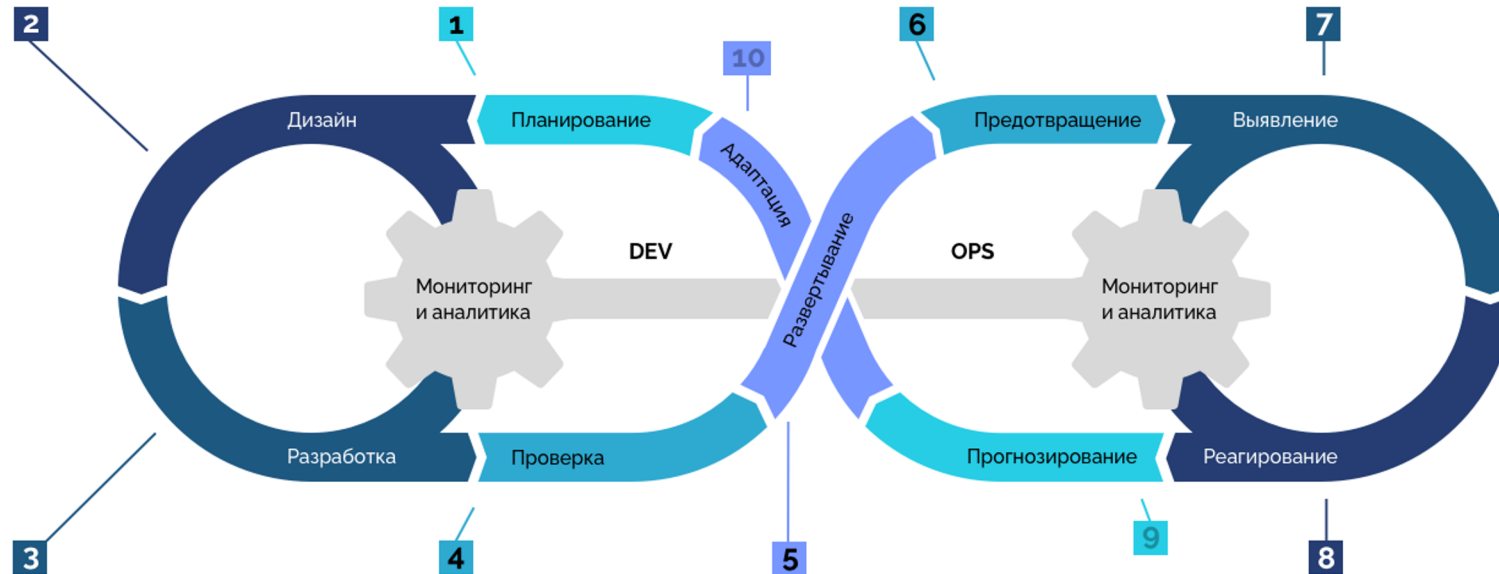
2

1

10

6

7

Дизайн

Планирование

Адаптация

Предотвращение

Выявление

Мониторинг и аналитика

DEV

Развертывание

OPS

Мониторинг и аналитика

Разработка

Проверка

Прогнозирование

Реагирование

3

4

5

9

8